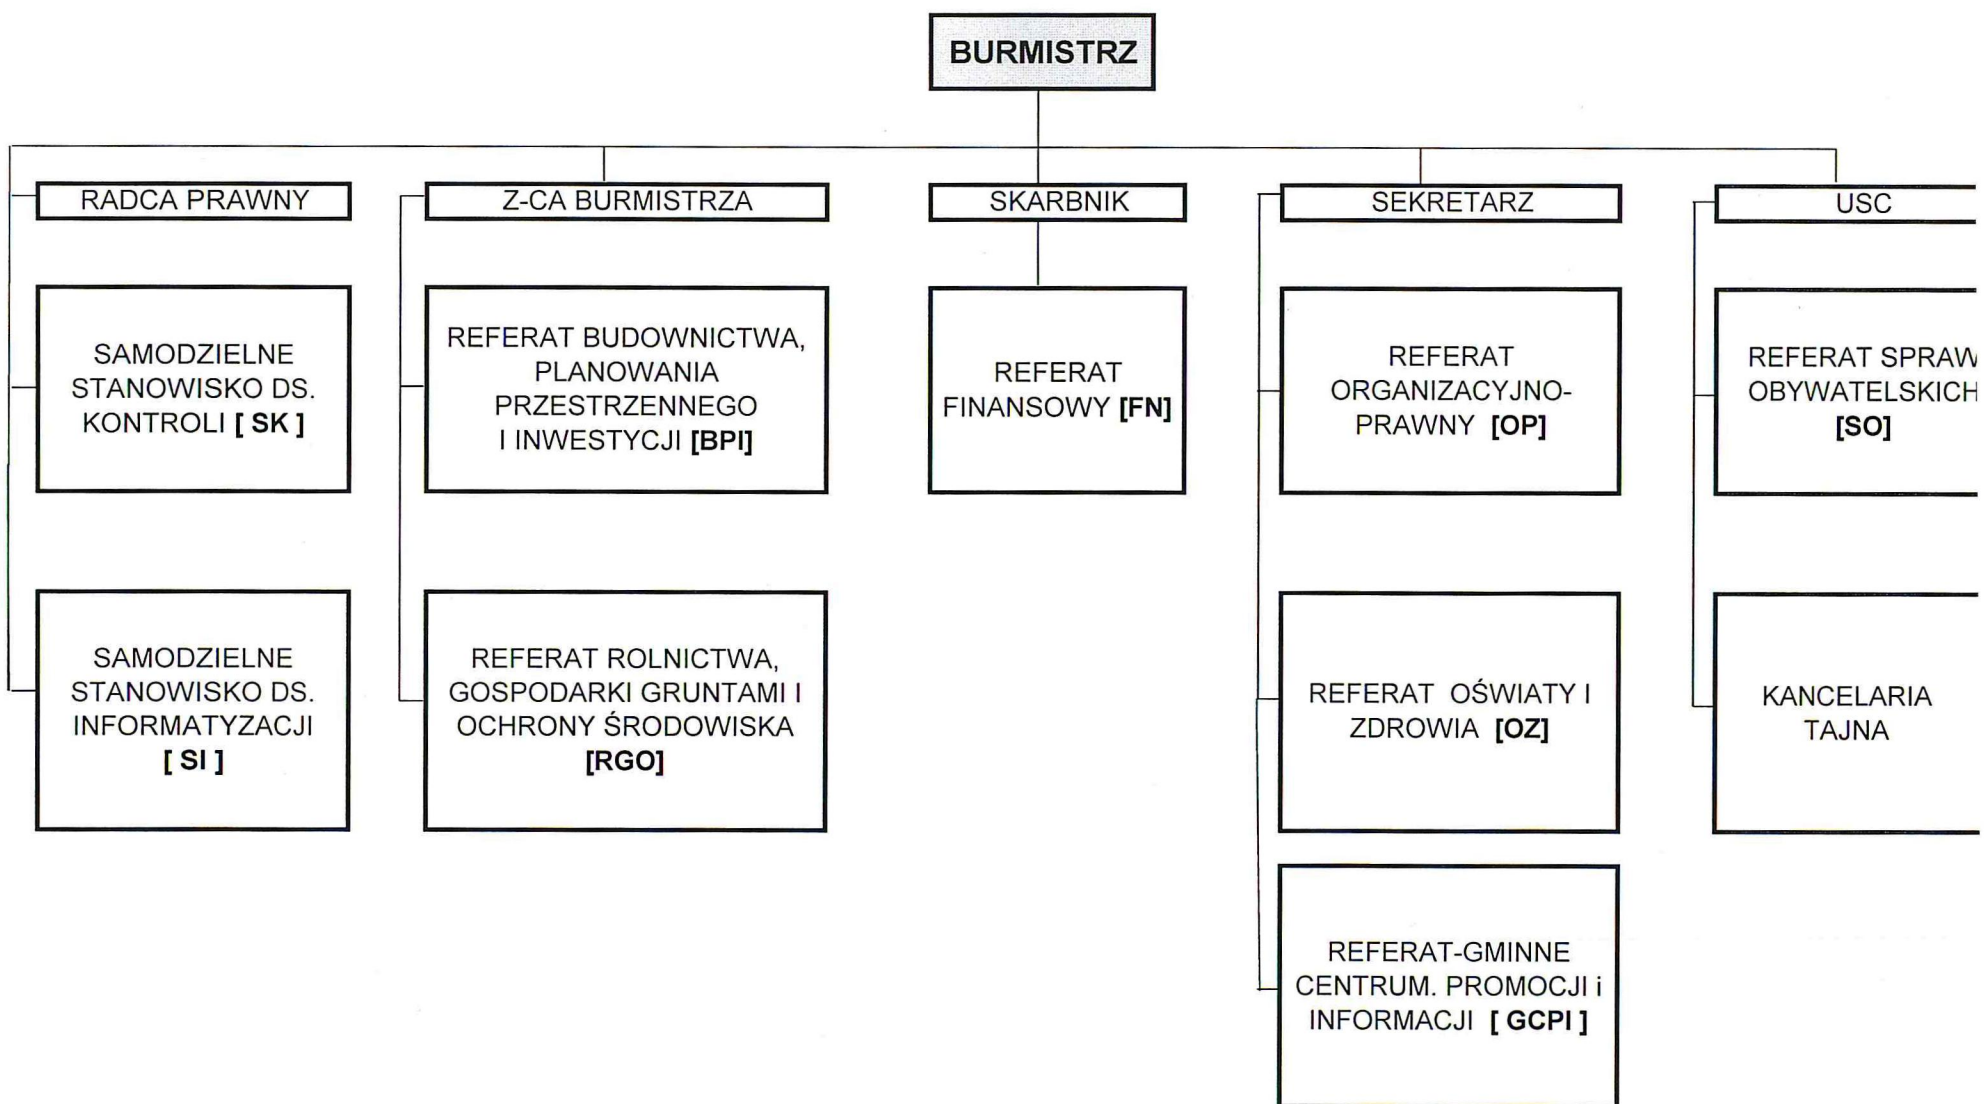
BURMISTRZ

RADCA PRAWNY

SAMODZIELNE STANOWISKO DS. KONTROLI [ SK ]

SAMODZIELNE STANOWISKO DS. INFORMATYZACJI [ SI ]

Z-CA BURMISTRZA

REFERAT BUDOWNICTWA, PLANOWANIA PRZESTRZENNEGO I INWESTYCJI [BPI]

REFERAT ROLNICTWA, GOSPODARKI GRUNTAMI I OCHRONY ŚRODOWISKA [RGO]

SKARBNIK

REFERAT FINANSOWY [FN]

SEKRETARZ

REFERAT ORGANIZACYJNO-PRAWNY [OP]

REFERAT OŚWIATY I ZDROWIA [OZ]

REFERAT-GMINNE CENTRUM. PROMOCJI i INFORMACJI [ GCPI ]

USC

REFERAT SPRAW OBYWATELSKICH [SO]

KANCELARIA TAJNA